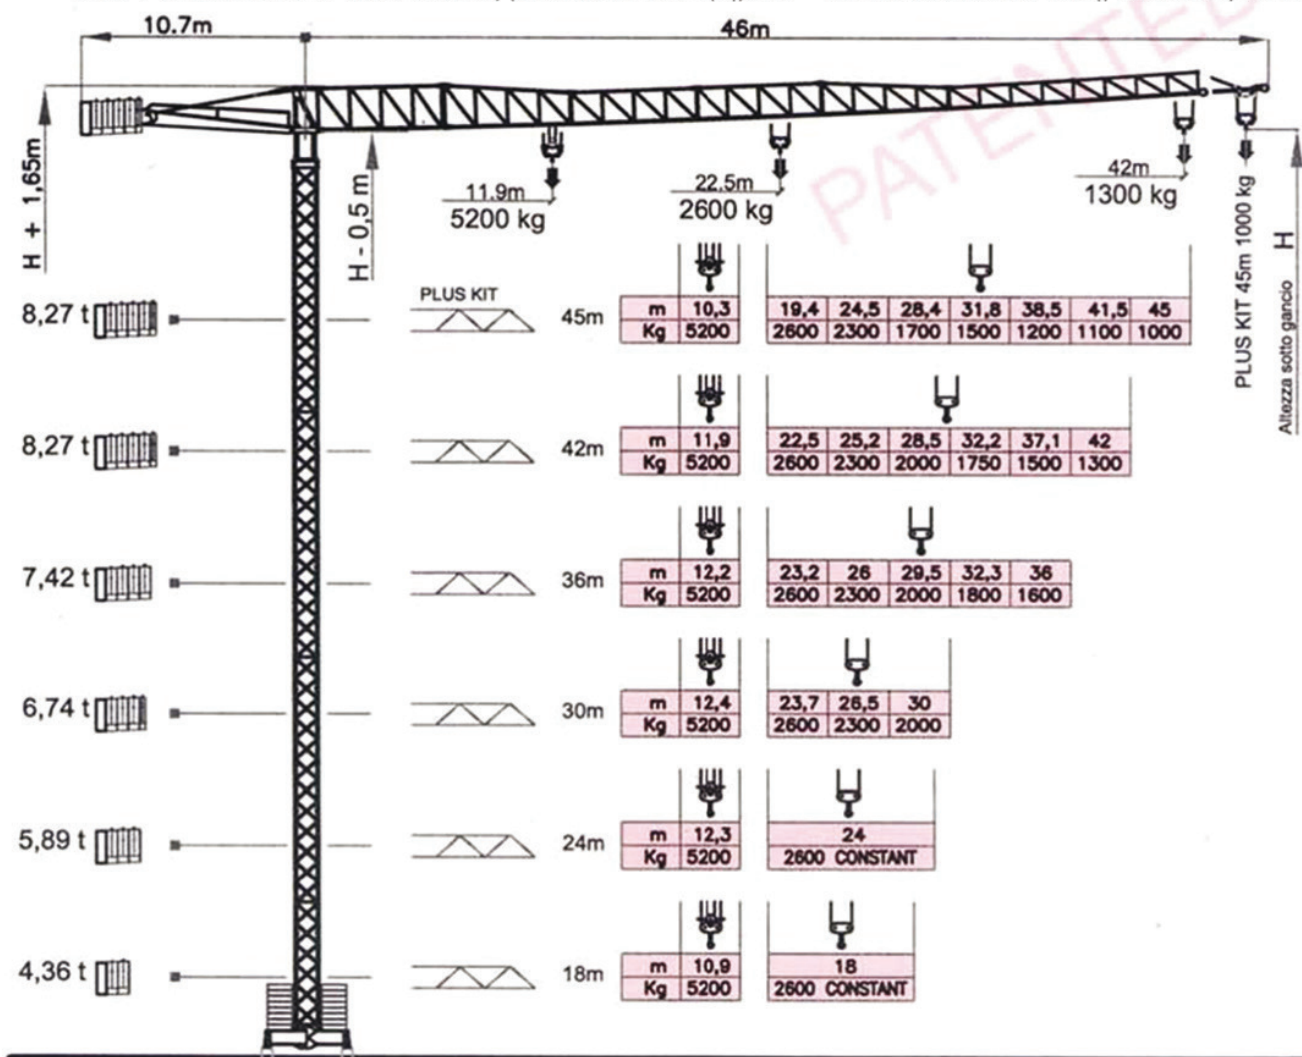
10.7m

46m

PATENTED

H + 1,65m

H - 0,5m

11.9m
5200 kg

22.5m
2600 kg

42m
1300 kg

PLUS KIT 45m 1000 kg

H
Altezza sotto gancio

PLUS KIT

8,27 t

45m

| m | 10,3 |
|---|---|
| Kg | 5200 |

| 19,4 | 24,5 | 28,4 | 31,8 | 38,5 | 41,5 | 45 |
|---|---|---|---|---|---|---|
| 2600 | 2300 | 1700 | 1500 | 1200 | 1100 | 1000 |

8,27 t

42m

| m | 11,9 |
|---|---|
| Kg | 5200 |

| 22,5 | 25,2 | 28,5 | 32,2 | 37,1 | 42 |
|---|---|---|---|---|---|
| 2600 | 2300 | 2000 | 1750 | 1500 | 1300 |

7,42 t

36m

| m | 12,2 |
|---|---|
| Kg | 5200 |

| 23,2 | 26 | 29,5 | 32,3 | 36 |
|---|---|---|---|---|
| 2600 | 2300 | 2000 | 1800 | 1600 |

6,74 t

30m

| m | 12,4 |
|---|---|
| Kg | 5200 |

| 23,7 | 26,5 | 30 |
|---|---|---|
| 2600 | 2300 | 2000 |

5,89 t

24m

| m | 12,3 |
|---|---|
| Kg | 5200 |

24
2600 CONSTANT

4,36 t

18m

| m | 10,9 |
|---|---|
| Kg | 5200 |

18
2600 CONSTANT